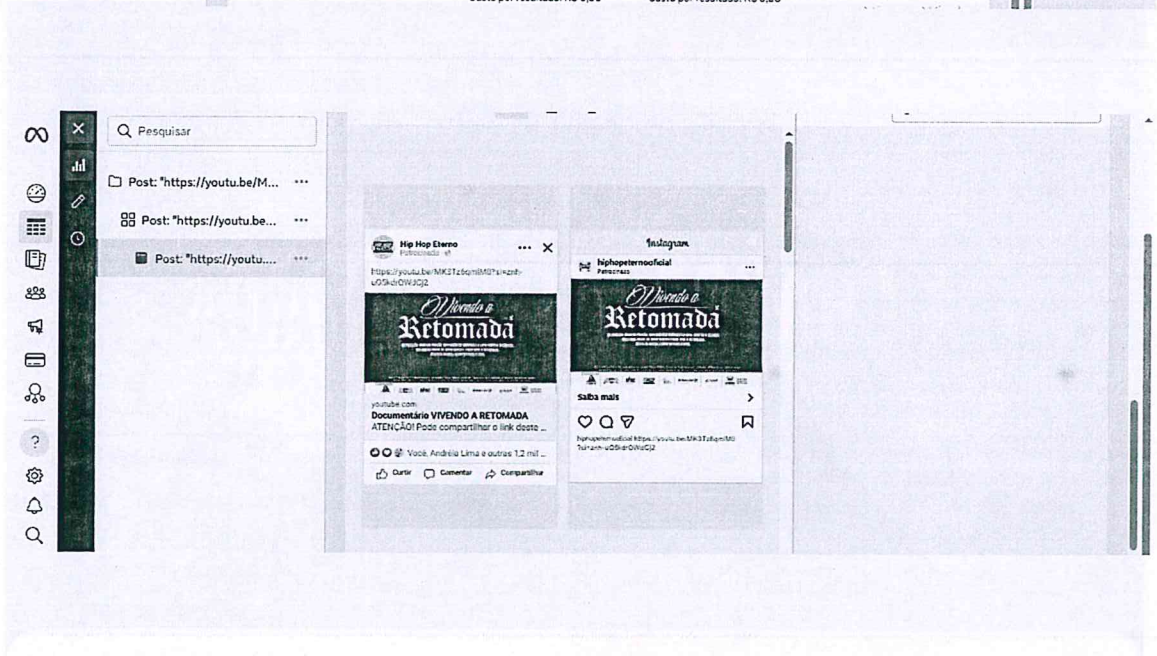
Q Pesquisar

Post: "https://youtu.be/M... ···

Post: "https://youtu.be... ···

Post: "https://youtu.... ···

Hip Hop Eterno
Patrocinado

https://youtu.be/MK3Tz6qmIM8?si=znh-uO5kdrOWJCj2

Vivendo a Retomada

youtube.com
Documentário VIVENDO A RETOMADA
ATENÇÃO! Pode compartilhar o link deste ...

Você, Andréia Lima e outras 1,2 mil ...

Curtir Comentar Compartilhar

Instagram
hiphopeternooficial
Patrocinado

Vivendo a Retomada

Saiba mais

hiphopeternooficial https://youtu.be/MK3Tz6qmIM8?si=znh-uO5kdrOWJCj2

?